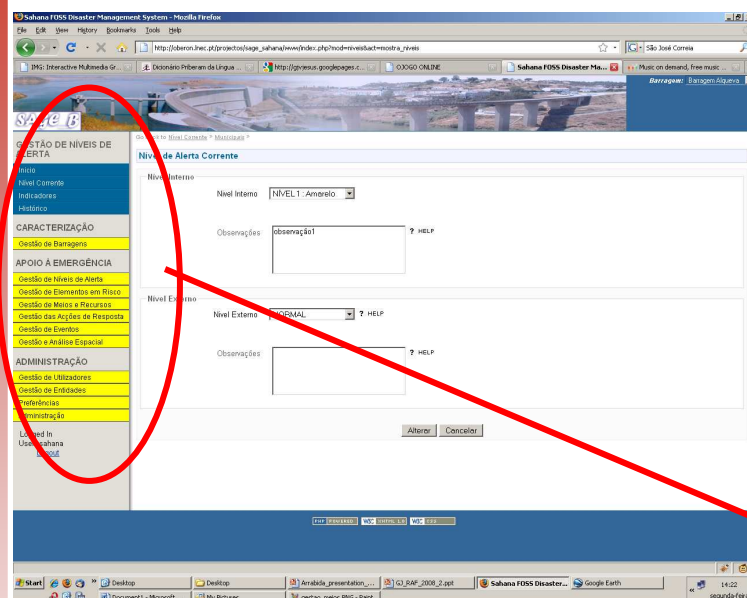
Sahana FOSS Disaster Management System - Mozilla Firefox

File Edit View History Bookmarks Tools Help

http://oberon.lnec.pt/projectos/sage_sahana/www/index.php?mod=niveis&act=mostra_niveis

São José Correia

IMG: Interactive Multimedia Gr... | Dicionário Priberam da Língua ... | http://gtvjesus.googlepages.c... | OJOGO ONLINE | Sahana FOSS Disaster Ma... | Music on demand, free music ...

Barragem: Barragem Alqueva

SAGE B

GESTÃO DE NÍVEIS DE ALERTA

Início
Nível Corrente
Indicadores
Histórico

CARACTERIZAÇÃO

Gestão de Barragens

APOIO À EMERGÊNCIA

Gestão de Níveis de Alerta
Gestão de Elementos em Risco
Gestão de Meios e Recursos
Gestão das Acções de Resposta
Gestão de Eventos
Gestão e Análise Espacial

ADMINISTRAÇÃO

Gestão de Utilizadores
Gestão de Entidades
Preferências
Administração

Logged In
User: sahana
Logout

Go back to Nível Corrente > Municipais >

Nível de Alerta Corrente

Nível Interno

Nível Interno NÍVEL 1 : Amarelo

Observações observação1 ? HELP

Nível Externo

Nível Externo NORMAL ? HELP

Observações ? HELP

Alterar Cancelar

PHP POWERED W3C XHTML 1.0 W3C CSS

Start | Desktop | Desktop | Arrabida_presentation_... | GJ_RAF_2008_2.ppt | Sahana FOSS Disaster... | Google Earth

Documents - Microsoft ... | My Pictures | cartaz_maior.PNG - Paint

14:22
segunda-feira